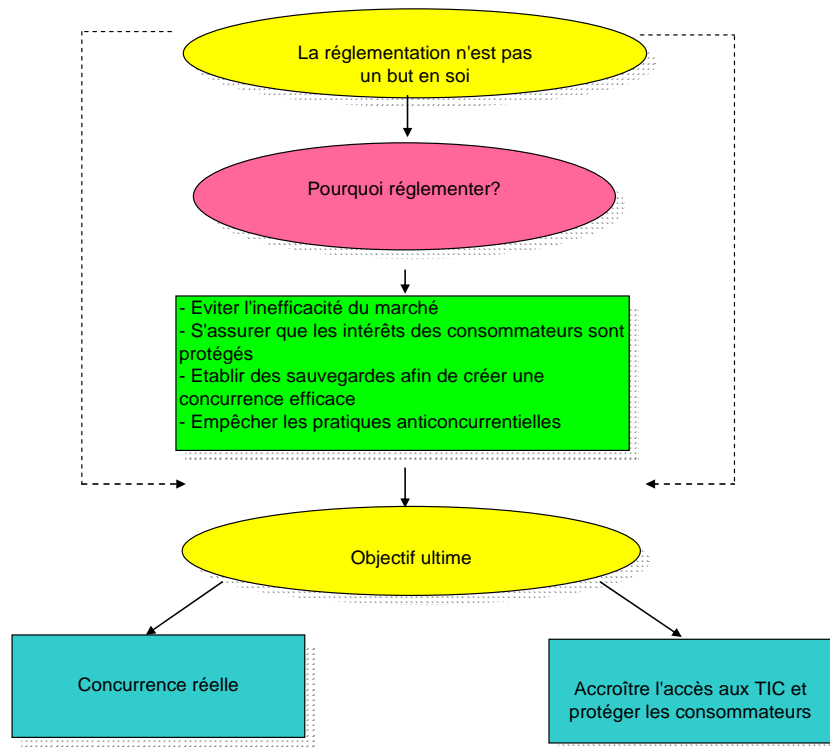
La réglementation n'est pas un but en soi

Pourquoi réglementer?

- Eviter l'inefficacité du marché
- S'assurer que les intérêts des consommateurs sont protégés
- Etablir des sauvegardes afin de créer une concurrence efficace
- Empêcher les pratiques anticoncurrentielles

Objectif ultime

Concurrence réelle

Accroître l'accès aux TIC et protéger les consommateurs